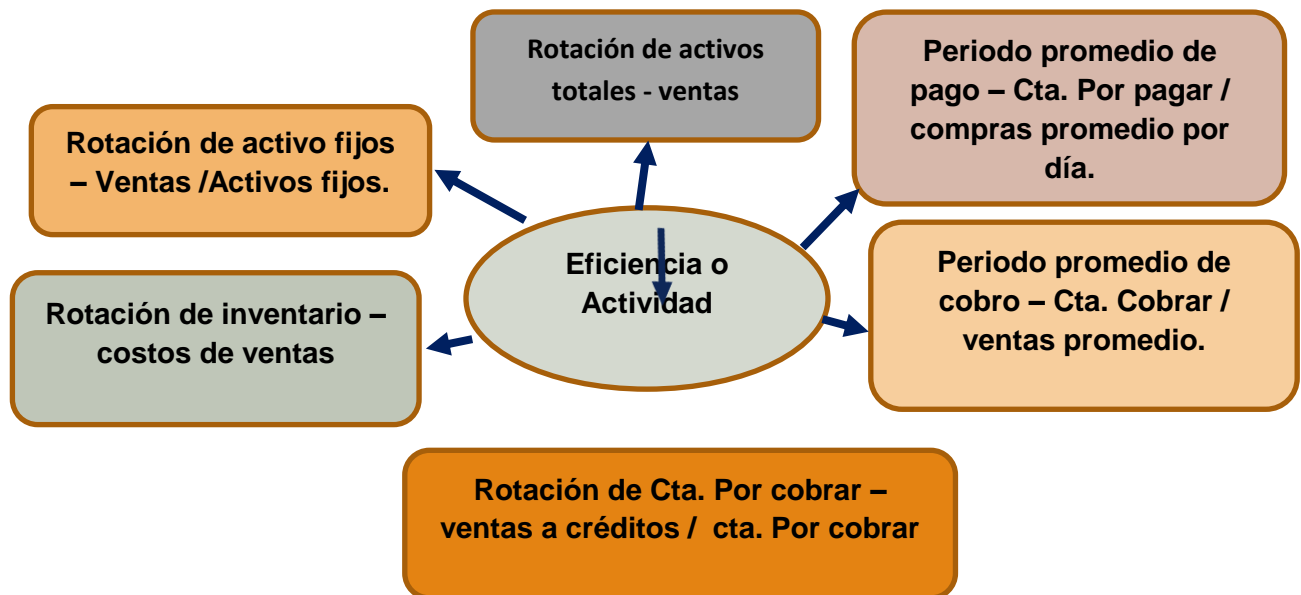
Rotación de activos totales - ventas

Periodo promedio de pago – Cta. Por pagar / compras promedio por día.

Rotación de activo fijos – Ventas /Activos fijos.

Eficiencia o Actividad

Periodo promedio de cobro – Cta. Cobrar / ventas promedio.

Rotación de inventario – costos de ventas

Rotación de Cta. Por cobrar – ventas a créditos / cta. Por cobrar